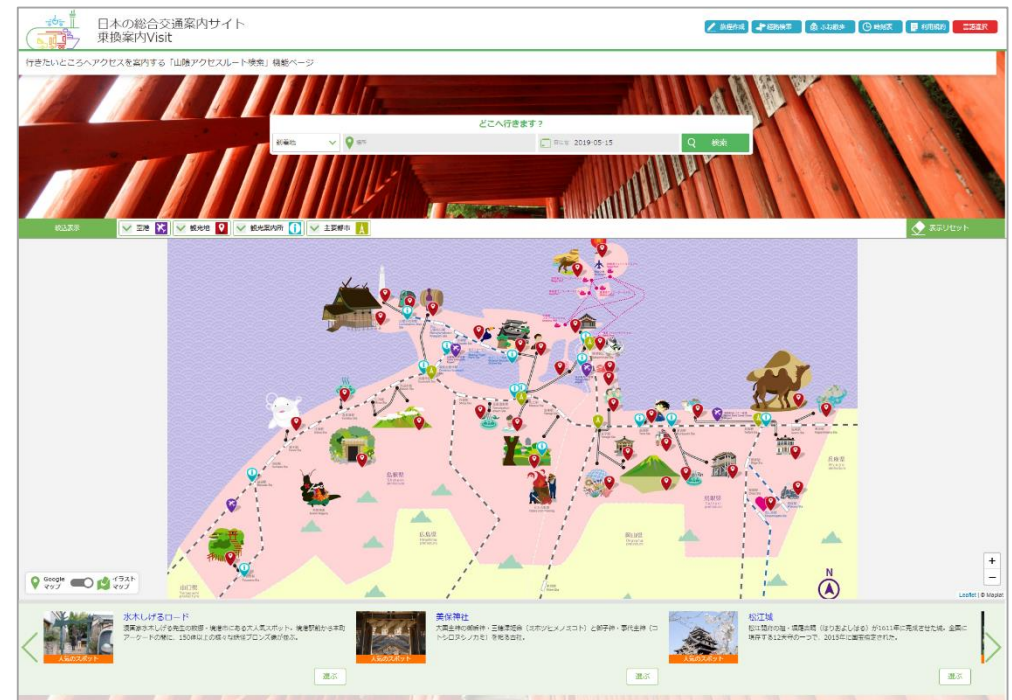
日本の総合交通案内サイト
乗換案内Visit

旅程作成　経路検索　ふれあい　時刻表　利用規約　言語選択

行きたいところへアクセスを案内する「山陰アクセスルート検索」機能ページ

どこへ行きます？

出発地　目的地　2019-05-15　検索

絞込表示　空港　観光地　観光案内所　主要都市　表示リセット

Google マップ　イラストマップ

N

+
−

Leaflet | © Mapbit

水木しげるロード
漫画家水木しげる先生の故郷・境港市にある大人気スポット。境港駅前から本町アーケードの間に、150体以上の様々な妖怪ブロンズ像が並ぶ。
人気のスポット
選択

美保神社
大国主神の御后神・三穂津姫命（ミホツヒメノミコト）と御子神・事代主神（コトシロヌシノカミ）を祀る古社。
人気のスポット
選択

松江城
松江開府の祖・堀尾吉晴（ほりおよしはる）が1611年に完成させた城。全国に現存する12天守の一つで、2015年に国宝指定された。
人気のスポット
選択